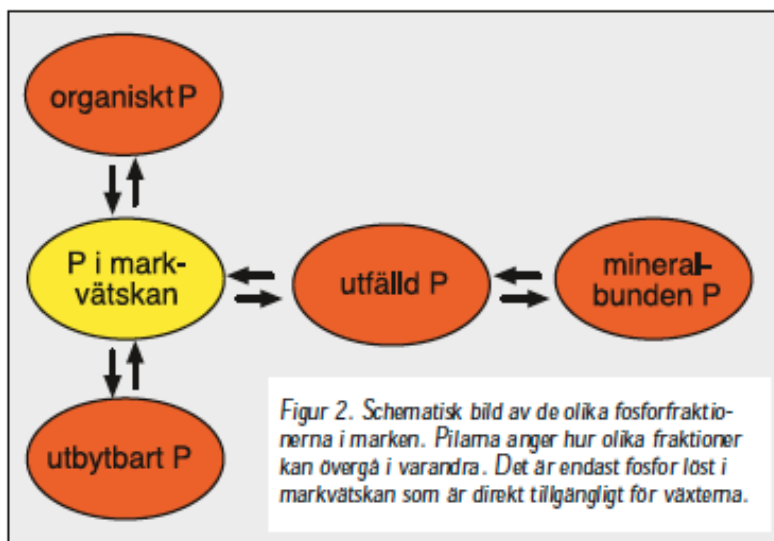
organiskt P

P i markvätskan

utfälld P

mineralbunden P

utbytbart P

Figur 2. Schematisk bild av de olika fosforfraktionerna i marken. Pilarna anger hur olika fraktioner kan övergå i varandra. Det är endast fosfor löst i markvätskan som är direkt tillgängligt för växterna.